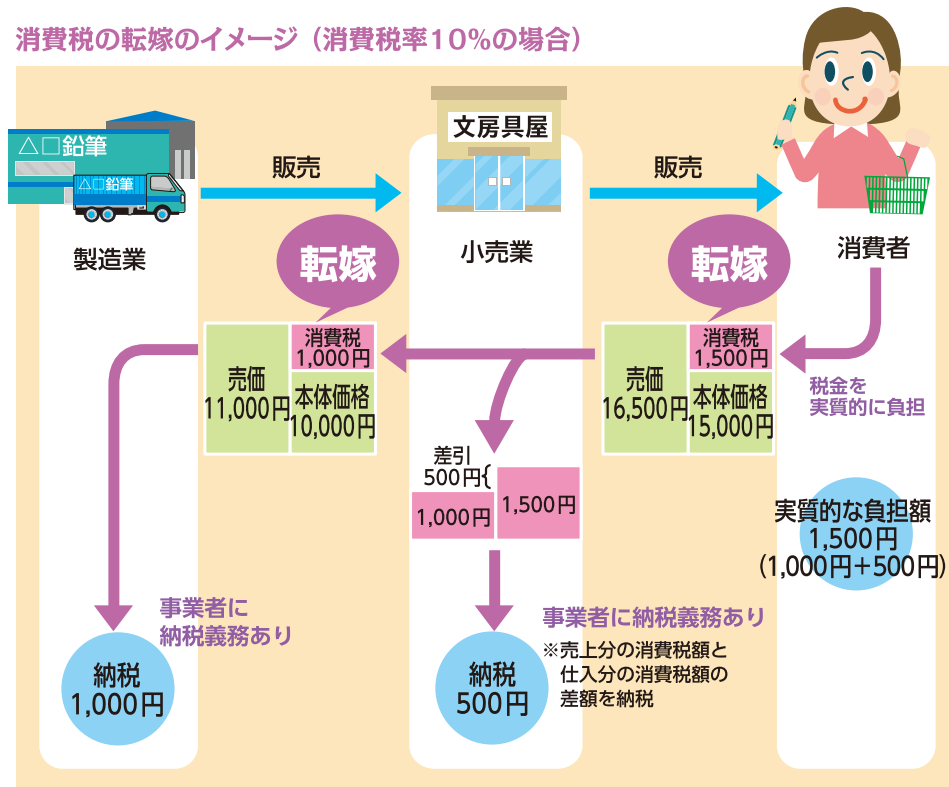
消費税の転嫁のイメージ（消費税率10%の場合）

△□鉛筆

△□鉛筆

製造業

販売

文房具屋

小売業

販売

消費者

転嫁

転嫁

売価
11,000円

消費税
1,000円

本体価格
10,000円

売価
16,500円

消費税
1,500円

本体価格
15,000円

税金を
実質的に負担

差引
500円{

1,000円

1,500円

実質的な負担額
1,500円
(1,000円+500円)

事業者に
納税義務あり

事業者に納税義務あり

※売上分の消費税額と
仕入分の消費税額の
差額を納税

納税
1,000円

納税
500円